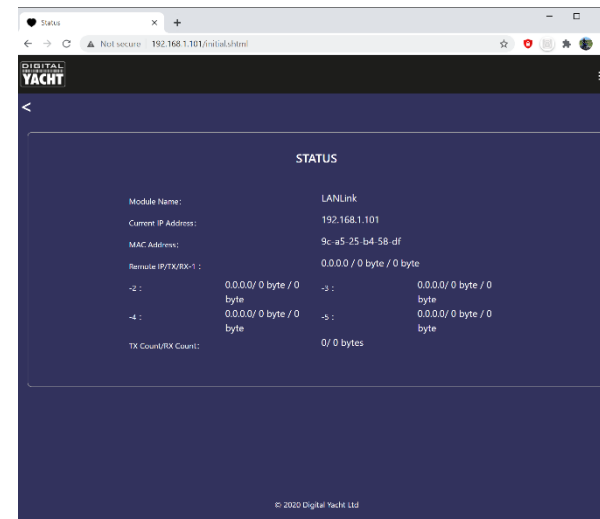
Status × +

← → C ▲ Not secure | 192.168.1.101/initial.shtml

DIGITAL YACHT

<

STATUS

Module Name: LANLink

Current IP Address: 192.168.1.101

MAC Address: 9c-a5-25-b4-58-df

Remote IP/TX/RX-1 : 0.0.0.0 / 0 byte / 0 byte

-2 : 0.0.0.0/ 0 byte / 0 byte

-3 : 0.0.0.0/ 0 byte / 0 byte

-4 : 0.0.0.0/ 0 byte / 0 byte

-5 : 0.0.0.0/ 0 byte / 0 byte

TX Count/RX Count: 0/ 0 bytes

© 2020 Digital Yacht Ltd